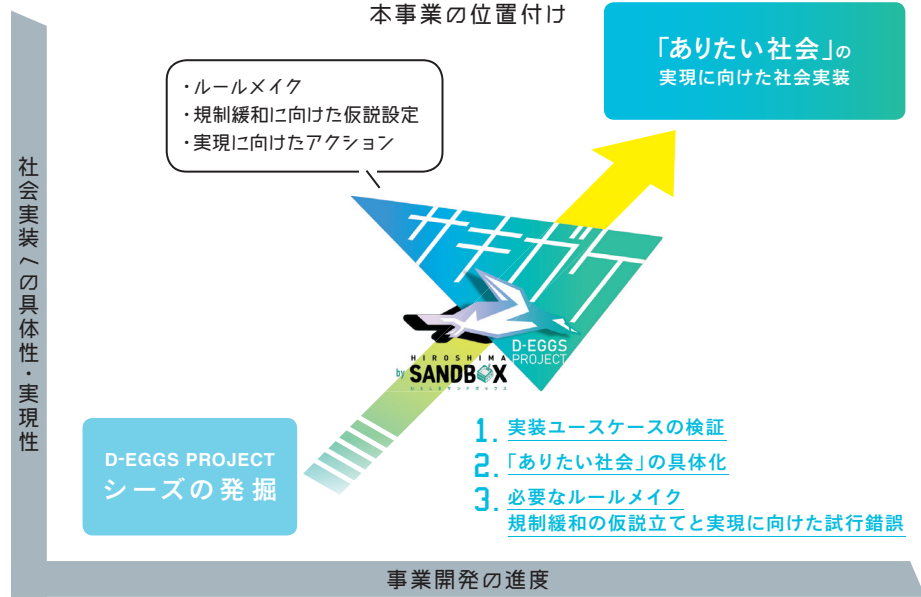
本事業の位置付け

「ありたい社会」の
実現に向けた社会実装

・ルールメイク
・規制緩和に向けた仮説設定
・実現に向けたアクション

社会実装への具体性・実現性

サキガケ

D-EGGS PROJECT

HIROSHIMA
by SANDBOX

D-EGGS PROJECT
シーズの発掘

1. 実装ユースケースの検証
2. 「ありたい社会」の具体化
3. 必要なルールメイク
規制緩和の仮説立てと実現に向けた試行錯誤

事業開発の進度